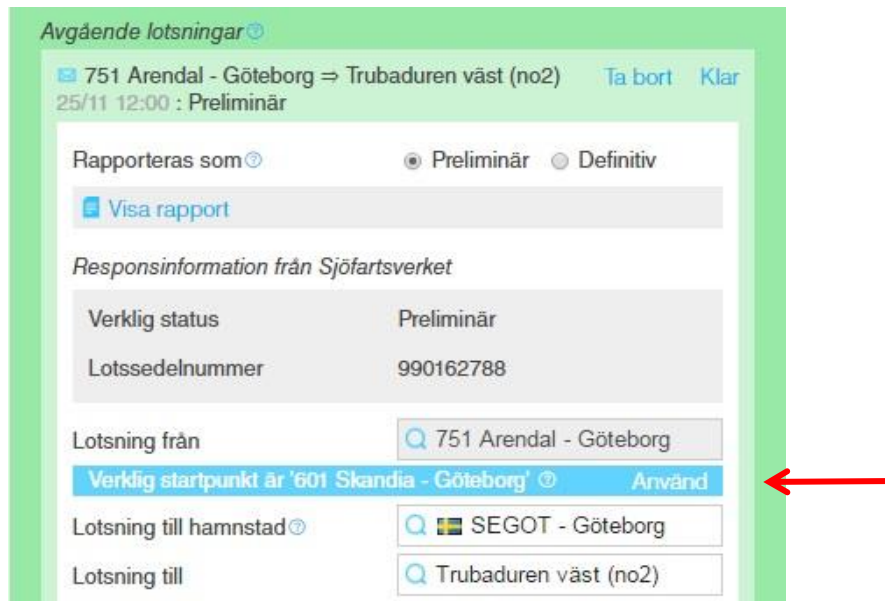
Avgående lotsningar

751 Arendal - Göteborg ⇒ Trubaduren väst (no2) Ta bort Klar
25/11 12:00 : Preliminär

Rapporteras som ◉ Preliminär ○ Definitiv

Visa rapport

Responsinformation från Sjöfartsverket

| Verklig status | Preliminär |
|---|---|
| Lotssedelnummer | 990162788 |

Lotsning från 751 Arendal - Göteborg

Verklig startpunkt är '601 Skandia - Göteborg' Använd

Lotsning till hamnstad SEGOT - Göteborg

Lotsning till Trubaduren väst (no2)